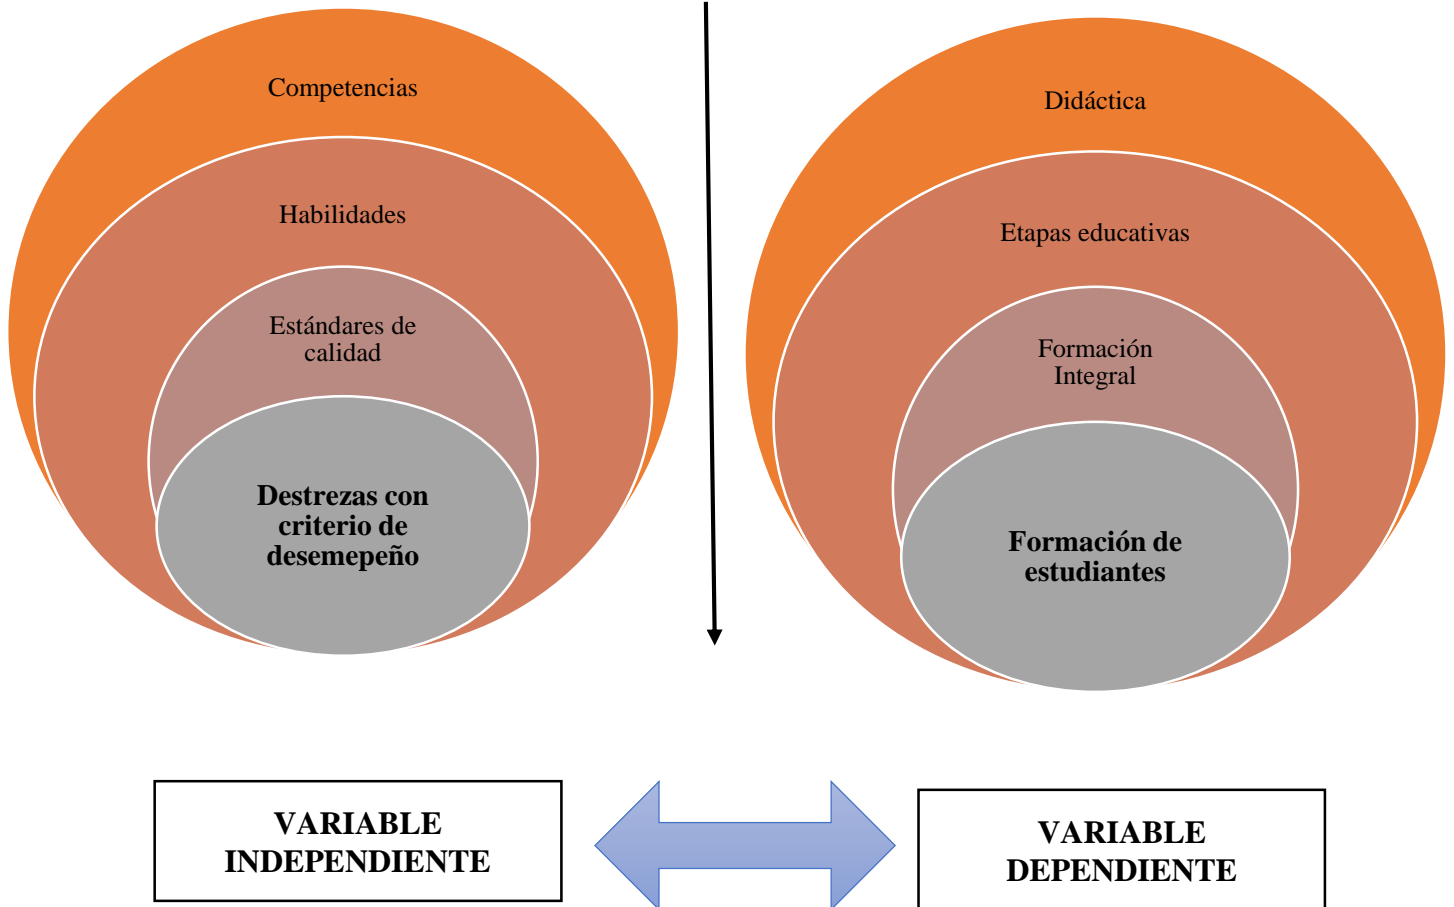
Competencias

Habilidades

Estándares de calidad

Destrezas con criterio de desemepeño

Didáctica

Etapas educativas

Formación Integral

Formación de estudiantes

VARIABLE INDEPENDIENTE

VARIABLE DEPENDIENTE